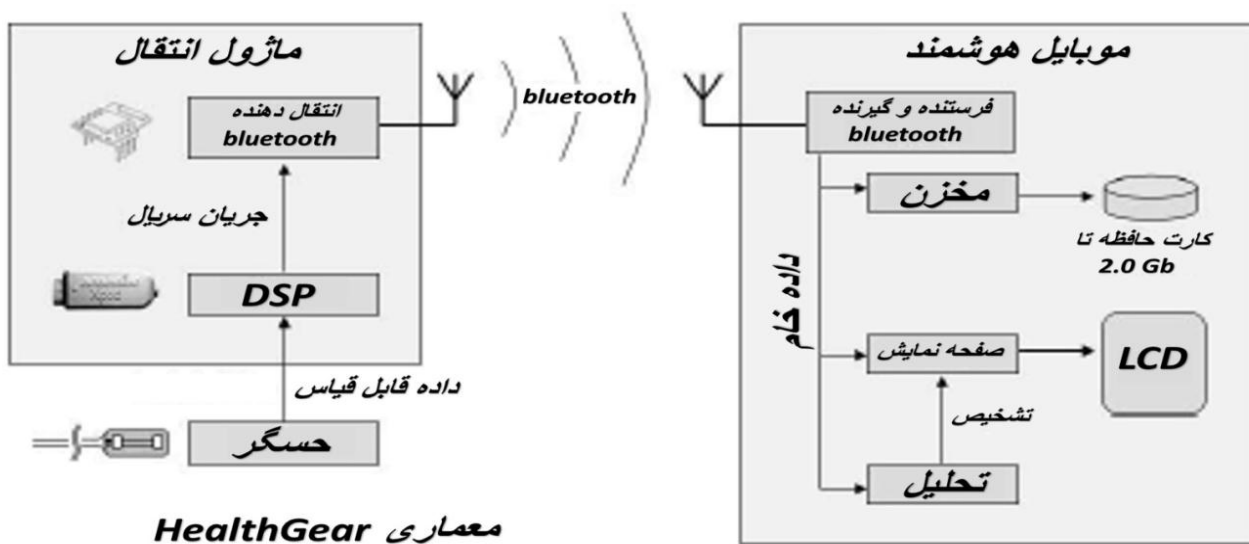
ماژول انتقال

انتقال دهنده
bluetooth

جریان سریال

DSP

داده قابل قیاس

حسگر

bluetooth

موبایل هوشمند

فرستنده و گیرنده
bluetooth

مخزن

کارت حافظه تا
2.0 Gb

داده خام

صفحه نمایش

LCD

تشخیص

تحلیل

معماری HealthGear